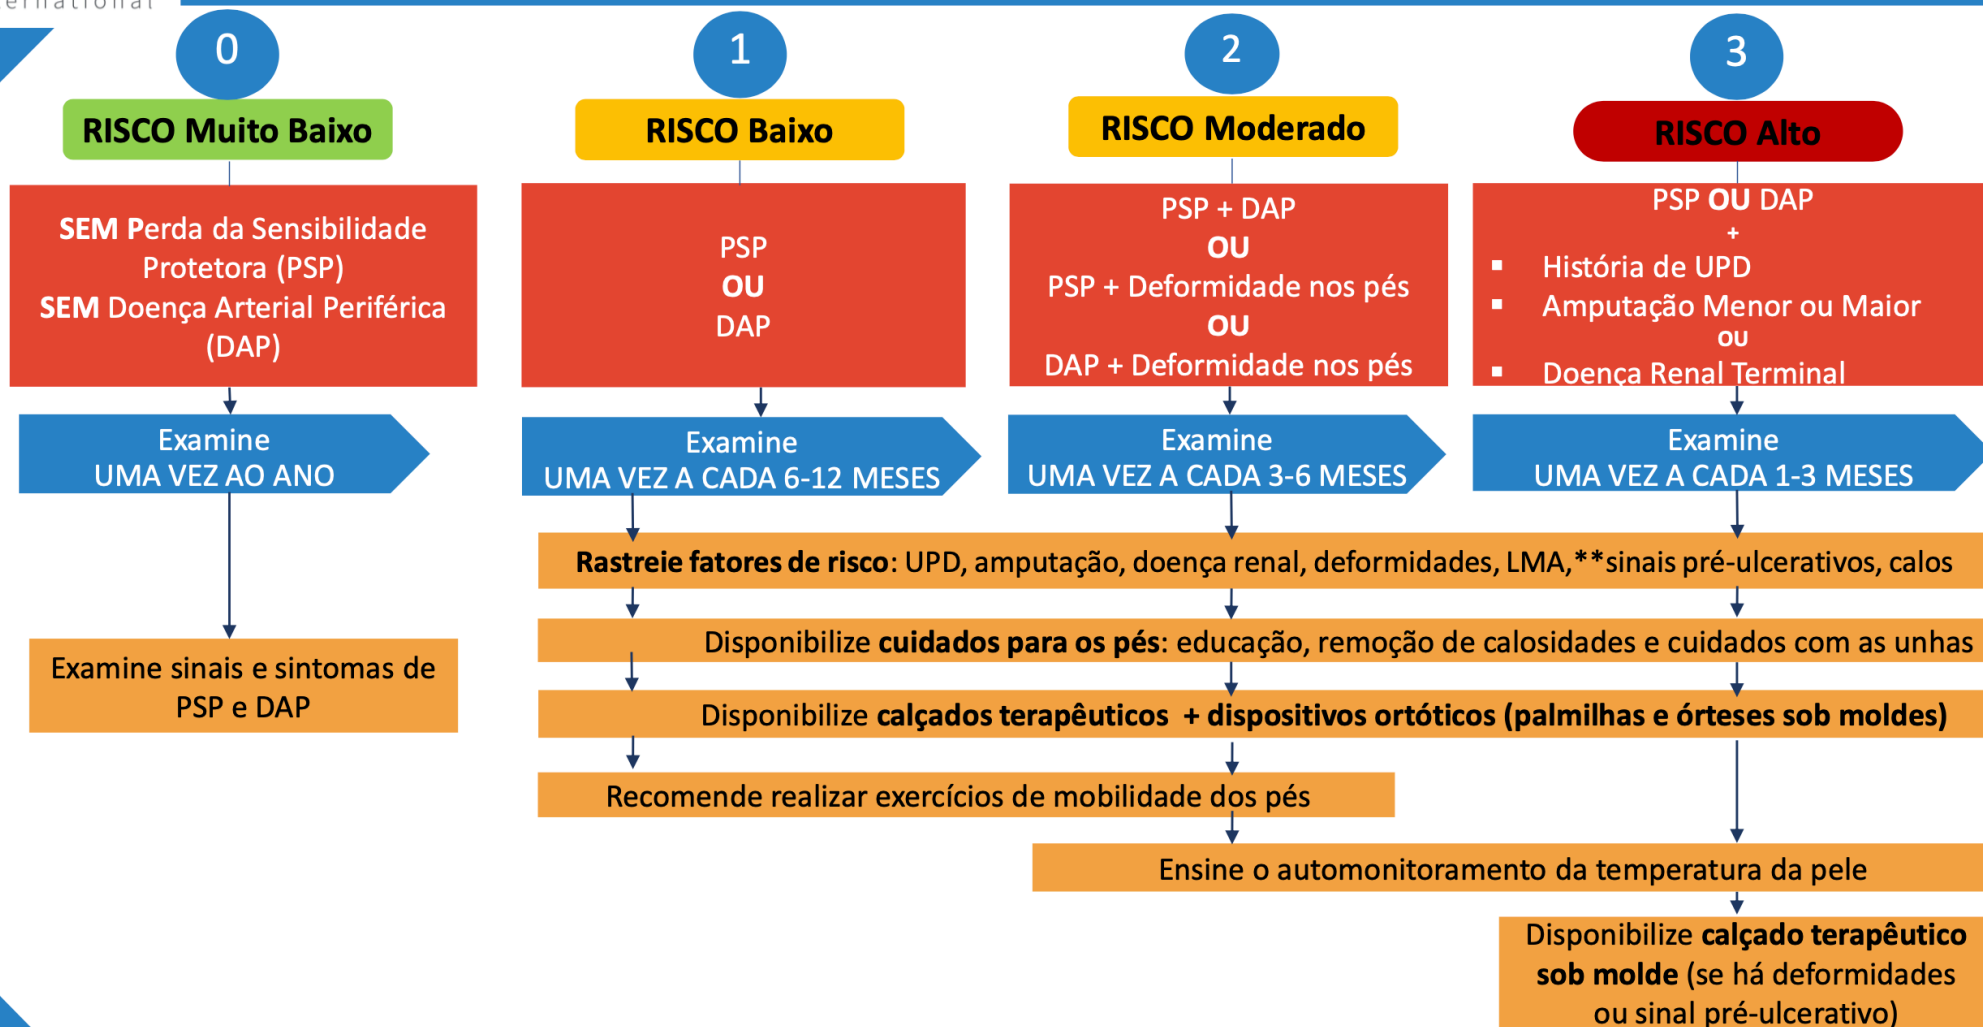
ernational

0

RISCO Muito Baixo

SEM Perda da Sensibilidade Protetora (PSP)
SEM Doença Arterial Periférica (DAP)

Examine
UMA VEZ AO ANO

Examine sinais e sintomas de PSP e DAP

1

RISCO Baixo

PSP
OU
DAP

Examine
UMA VEZ A CADA 6-12 MESES

2

RISCO Moderado

PSP + DAP
OU
PSP + Deformidade nos pés
OU
DAP + Deformidade nos pés

Examine
UMA VEZ A CADA 3-6 MESES

3

RISCO Alto

PSP OU DAP
+
▪ História de UPD
▪ Amputação Menor ou Maior
OU
▪ Doença Renal Terminal

Examine
UMA VEZ A CADA 1-3 MESES

Rastreie fatores de risco: UPD, amputação, doença renal, deformidades, LMA,**sinais pré-ulcerativos, calos

Disponibilize cuidados para os pés: educação, remoção de calosidades e cuidados com as unhas

Disponibilize calçados terapêuticos + dispositivos ortóticos (palmilhas e órteses sob moldes)

Recomende realizar exercícios de mobilidade dos pés

Ensine o automonitoramento da temperatura da pele

Disponibilize calçado terapêutico sob molde (se há deformidades ou sinal pré-ulcerativo)